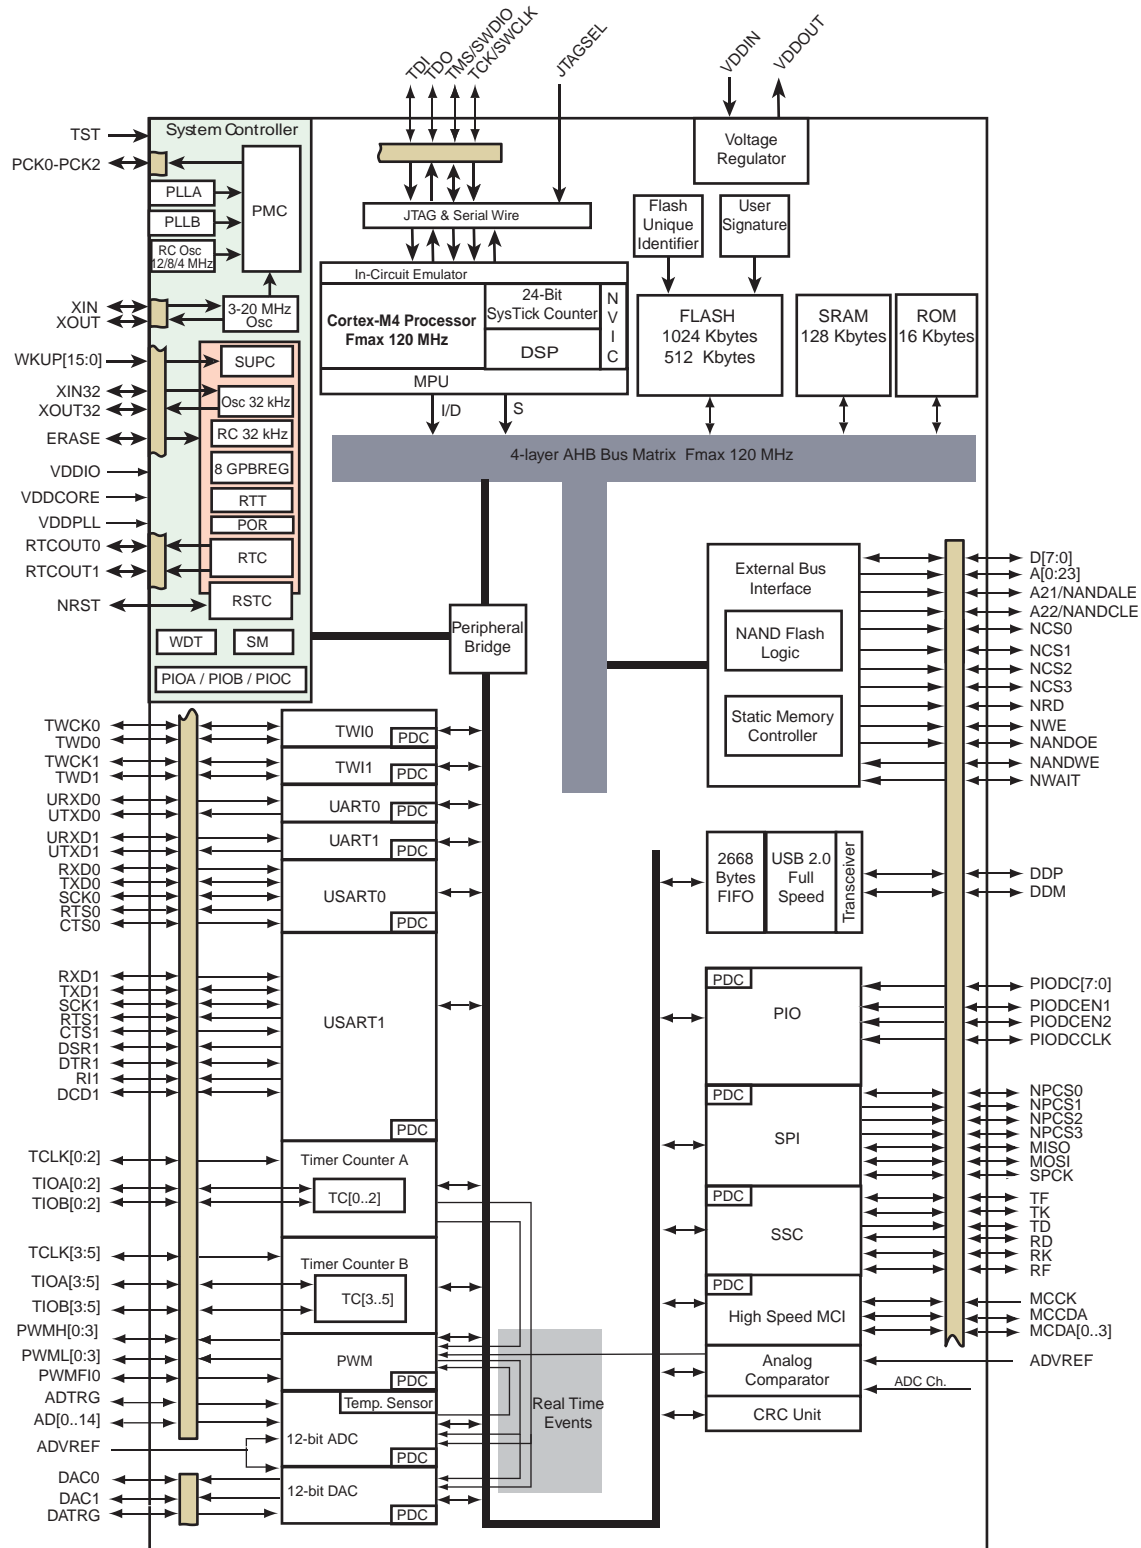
TDI
TDO
TMS/SWDIO
TCK/SWCLK
JTAGSEL
VDDIN
VDDOUT

TST
System Controller
PCK0-PCK2
PLLA
PLLB
PMC
RC Osc 12/8/4 MHz
XIN
XOUT
3-20 MHz Osc
WKUP[15:0]
SUPC
XIN32
XOUT32
Osc 32 kHz
ERASE
RC 32 kHz
VDDIO
8 GPBREG
VDDCORE
RTT
VDDPLL
POR
RTCOUT0
RTC
RTCOUT1
NRST
RSTC
WDT
SM
PIOA / PIOB / PIOC

JTAG & Serial Wire
In-Circuit Emulator
Cortex-M4 Processor Fmax 120 MHz
24-Bit SysTick Counter
DSP
N V I C
MPU
I/D
S

Voltage Regulator
Flash Unique Identifier
User Signature
FLASH 1024 Kbytes 512 Kbytes
SRAM 128 Kbytes
ROM 16 Kbytes

4-layer AHB Bus Matrix Fmax 120 MHz

Peripheral Bridge

External Bus Interface
NAND Flash Logic
Static Memory Controller
D[7:0]
A[0:23]
A21/NANDALE
A22/NANDCLE
NCS0
NCS1
NCS2
NCS3
NRD
NWE
NANDOE
NANDWE
NWAIT

TWCK0
TWD0
TWI0
PDC
TWCK1
TWD1
TWI1
PDC
URXD0
UTXD0
UART0
PDC
URXD1
UTXD1
UART1
PDC
RXD0
TXD0
SCK0
RTS0
CTS0
USART0
PDC
RXD1
TXD1
SCK1
RTS1
CTS1
DSR1
DTR1
RI1
DCD1
USART1
PDC
TCLK[0:2]
TIOA[0:2]
TIOB[0:2]
Timer Counter A
TC[0..2]
TCLK[3:5]
TIOA[3:5]
TIOB[3:5]
Timer Counter B
TC[3..5]
PWMH[0:3]
PWML[0:3]
PWMFI0
PWM
PDC
ADTRG
AD[0..14]
Temp. Sensor
ADVREF
12-bit ADC
PDC
DAC0
DAC1
DATRG
12-bit DAC
PDC

Real Time Events

2668 Bytes FIFO
USB 2.0 Full Speed
Transceiver
DDP
DDM
PDC
PIO
PIODC[7:0]
PIODCEN1
PIODCEN2
PIODCCLK
PDC
SPI
NPCS0
NPCS1
NPCS2
NPCS3
MISO
MOSI
SPCK
PDC
SSC
TF
TK
TD
RD
RK
RF
PDC
High Speed MCI
MCCK
MCCDA
MCDA[0..3]
Analog Comparator
ADVREF
ADC Ch.
CRC Unit